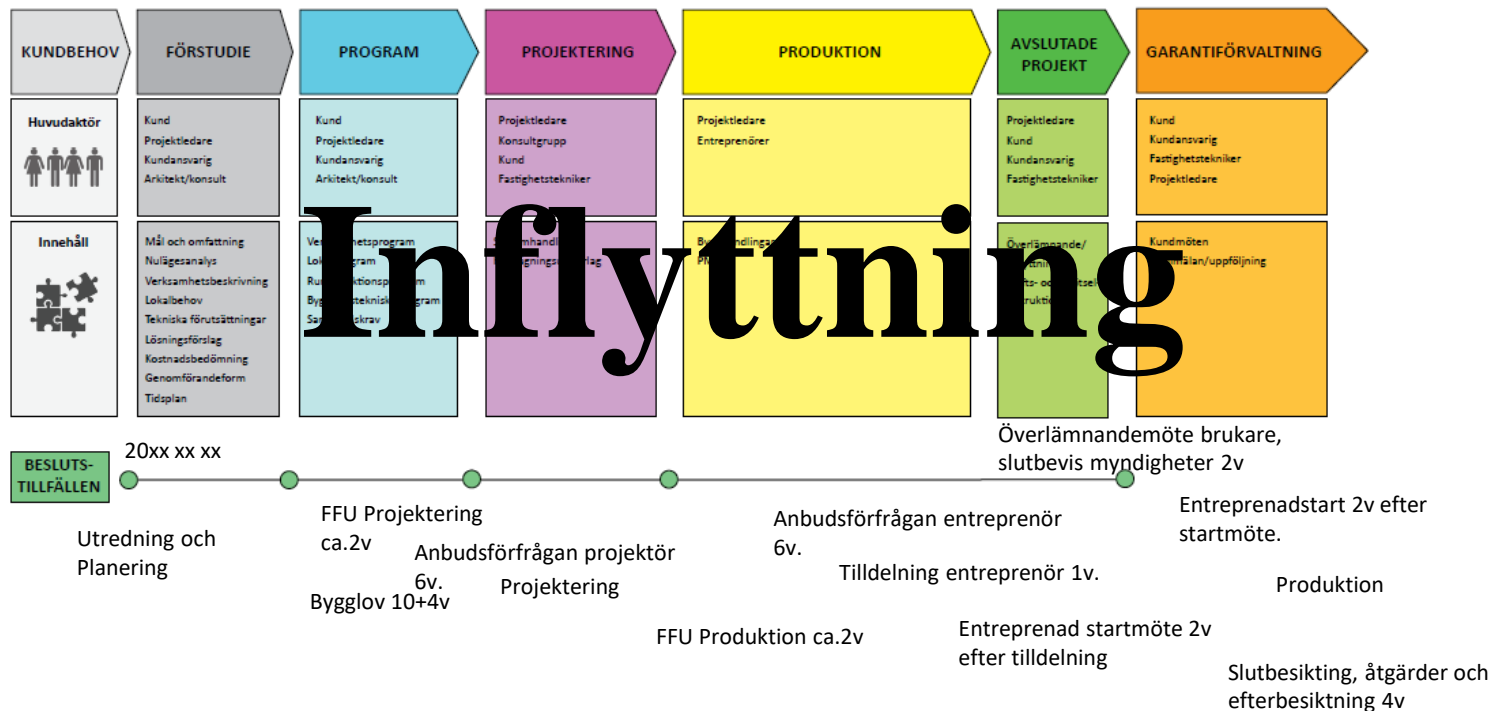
KUNDBEHOV

FÖRSTUDIE

PROGRAM

PROJEKTERING

PRODUKTION

AVSLUTADE PROJEKT

GARANTIFÖRVALTNING

Huvudaktör

Kund
Projektledare
Kundansvarig
Arkitekt/konsult

Kund
Projektledare
Kundansvarig
Arkitekt/konsult

Projektledare
Konsultgrupp
Kund
Fastighetstekniker

Projektledare
Entreprenörer

Projektledare
Kund
Kundansvarig
Fastighetstekniker

Kund
Kundansvarig
Fastighetstekniker
Projektledare

Innehåll

Mål och omfattning
Nulägesanalys
Verksamhetsbeskrivning
Lokalbehov
Tekniska förutsättningar
Lösningsförslag
Kostnadsbedömning
Genomförandeform
Tidsplan

Ve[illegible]etsprogram
Lok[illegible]gram
Ru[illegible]ktionsp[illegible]m
Byg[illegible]teknisk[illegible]gram
Sa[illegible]skrav

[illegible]mhandl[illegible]
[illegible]gningsu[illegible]lag

By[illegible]ndlinga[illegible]
PM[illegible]

Överlämnande/
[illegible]
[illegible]ts- o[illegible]tsek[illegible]
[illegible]ruktio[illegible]

Kundmöten
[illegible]fälan/uppföljning

Inflyttning

BESLUTS-TILLFÄLLEN

20xx xx xx

Utredning och Planering

FFU Projektering ca.2v

Bygglov 10+4v

Anbudsförfrågan projektör 6v.

Projektering

FFU Produktion ca.2v

Anbudsförfrågan entreprenör 6v.

Tilldelning entreprenör 1v.

Entreprenad startmöte 2v efter tilldelning

Överlämnandemöte brukare, slutbevis myndigheter 2v

Entreprenadstart 2v efter startmöte.

Produktion

Slutbesikting, åtgärder och efterbesiktning 4v